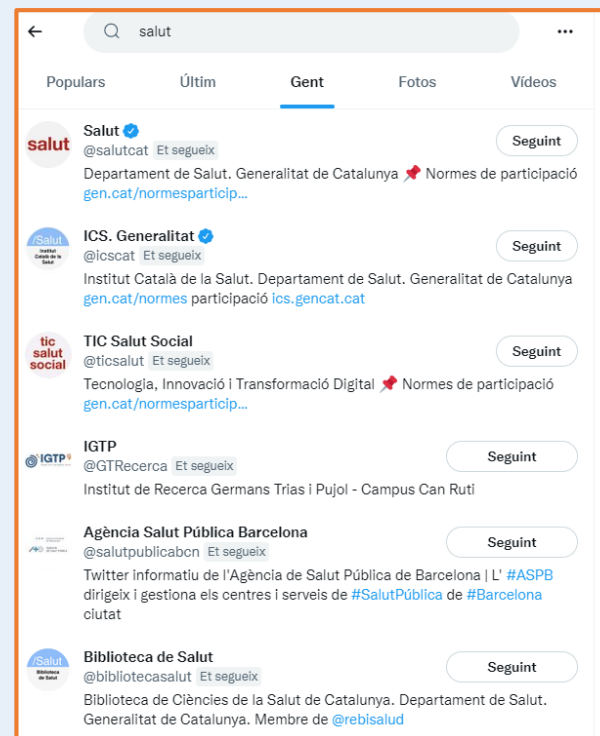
salut

Populars Últim Gent Fotos Vídeos

salut
Salut
@salutcat Et segueix
Seguint
Departament de Salut. Generalitat de Catalunya 📌 Normes de participació gen.cat/normesparticip…

/Salut Institut Català de la Salut
ICS. Generalitat
@icscat Et segueix
Seguint
Institut Català de la Salut. Departament de Salut. Generalitat de Catalunya gen.cat/normes participació ics.gencat.cat

tic salut social
TIC Salut Social
@ticsalut Et segueix
Seguint
Tecnologia, Innovació i Transformació Digital 📌 Normes de participació gen.cat/normesparticip…

IGTP
IGTP
@GTRecerca Et segueix
Seguint
Institut de Recerca Germans Trias i Pujol - Campus Can Ruti

Agència Salut Pública Barcelona
@salutpublicabcn Et segueix
Seguint
Twitter informatiu de l'Agència de Salut Pública de Barcelona | L' #ASPB dirigeix i gestiona els centres i serveis de #SalutPública de #Barcelona ciutat

/Salut Biblioteca de Salut
Biblioteca de Salut
@bibliotecasalut Et segueix
Seguint
Biblioteca de Ciències de la Salut de Catalunya. Departament de Salut. Generalitat de Catalunya. Membre de @rebisalud